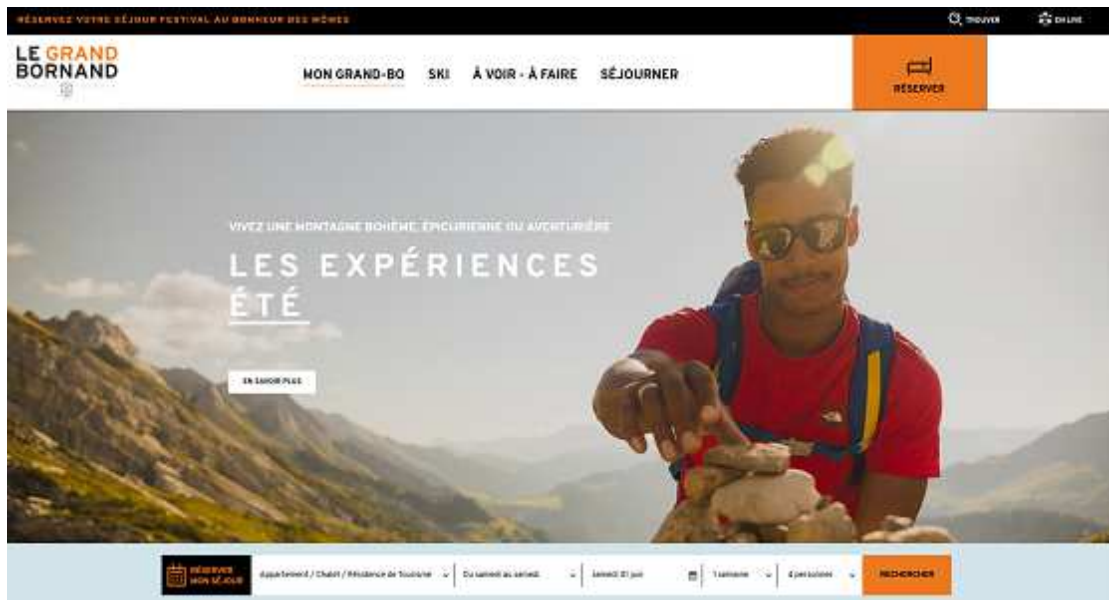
RÉSERVEZ VOTRE SÉJOUR FESTIVAL AU BONHEUR DES MÔMES

TROUVER

EN LIVE

LE GRAND BORNAND

MON GRAND-BO SKI À VOIR - À FAIRE SÉJOURNER

RÉSERVER

VIVEZ UNE MONTAGNE BOHÈME, ÉPICURIENNE OU AVENTURIÈRE

LES EXPÉRIENCES ÉTÉ

EN SAVOIR PLUS

RÉSERVER MON SÉJOUR

Appartement / Chalet / Résidence de Tourisme

Du samedi au samedi

Samedi 01 juin

1 semaine

4 personnes

RECHERCHER